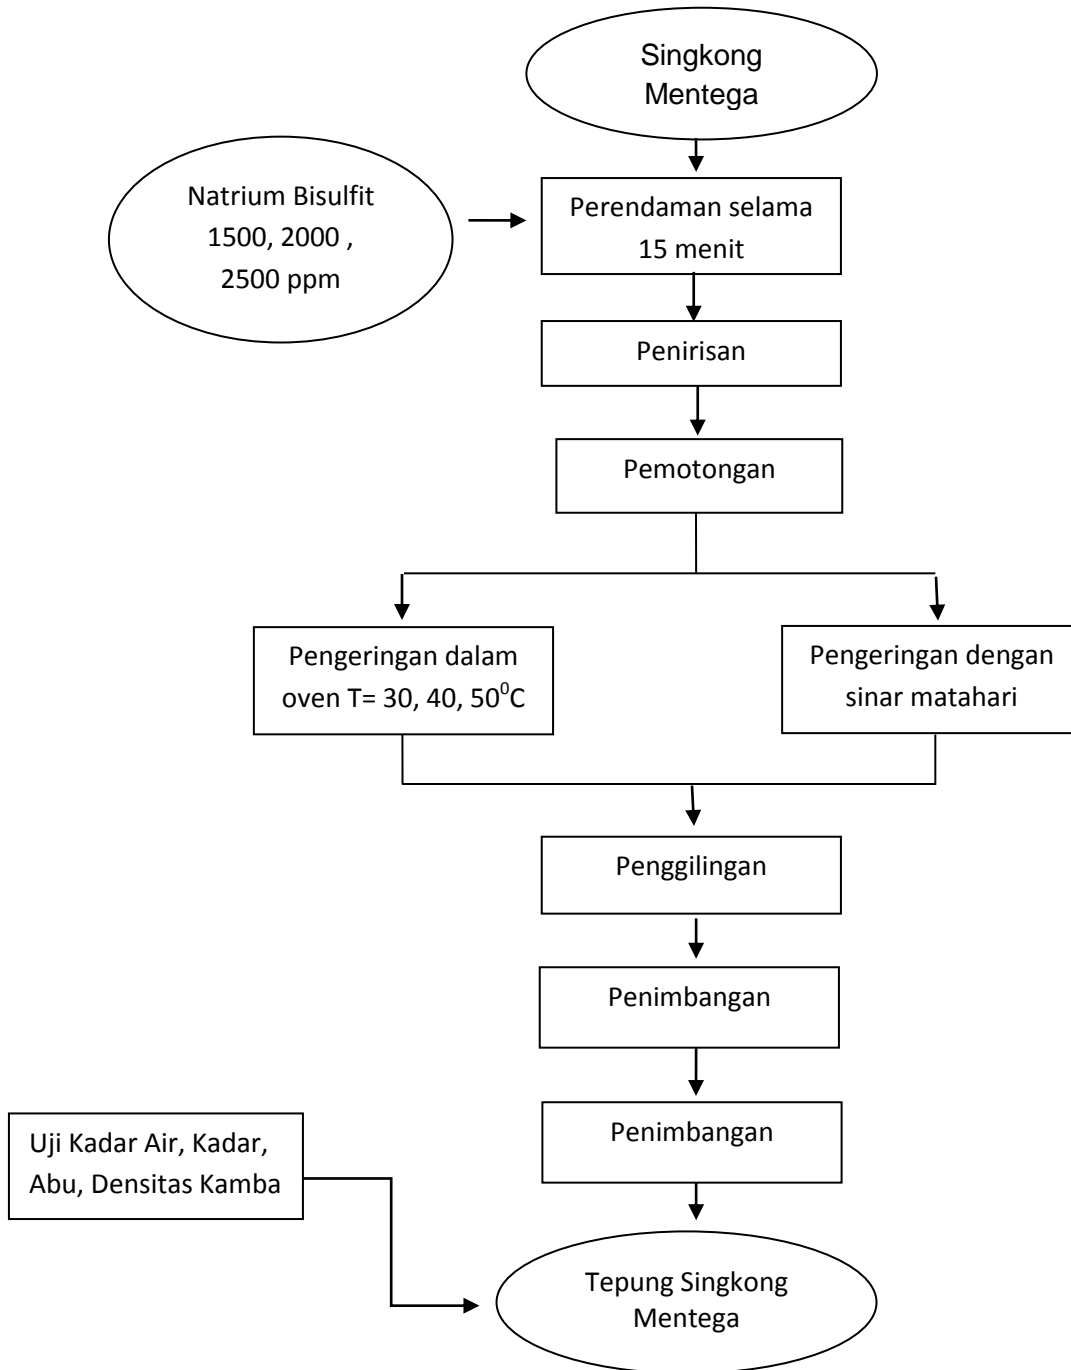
Singkong Mentega

Natrium Bisulfit 1500, 2000 , 2500 ppm

Perendaman selama 15 menit

Penirisan

Pemotongan

Pengeringan dalam oven T= 30, 40, 50$^0$C

Pengeringan dengan sinar matahari

Penggilingan

Penimbangan

Penimbangan

Uji Kadar Air, Kadar, Abu, Densitas Kamba

Tepung Singkong Mentega